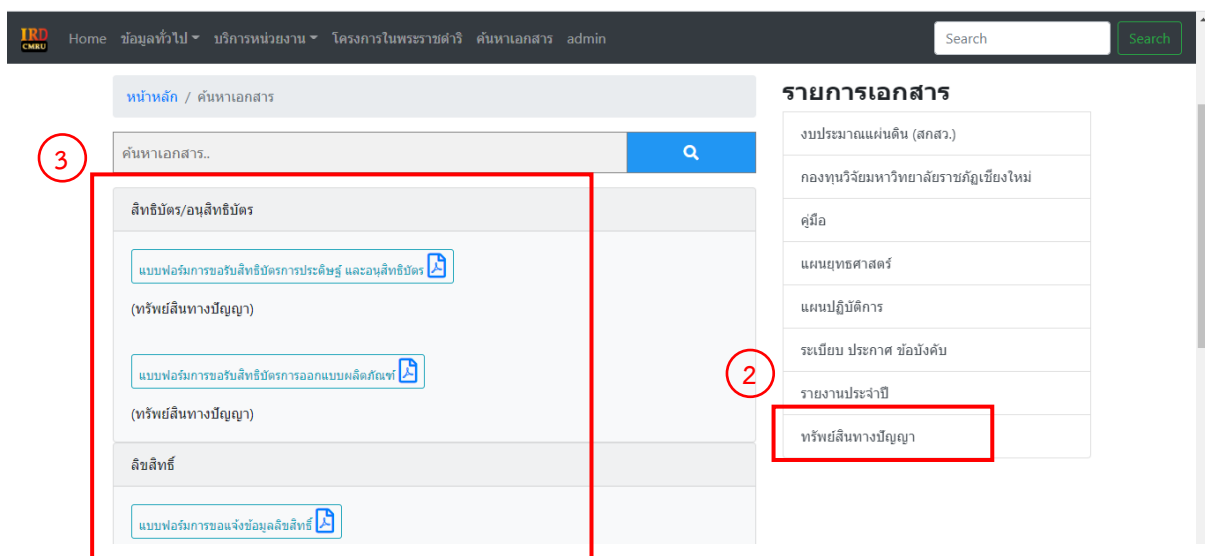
IRD CMRU Home ข้อมูลทั่วไป บริการหน่วยงาน โครงการในพระราชดำริ ค้นหาเอกสาร admin Search Search

หน้าหลัก / ค้นหาเอกสาร

ค้นหาเอกสาร..

3

สิทธิบัตร/อนุสิทธิบัตร

แบบฟอร์มการขอรับสิทธิบัตรการประดิษฐ์ และอนุสิทธิบัตร

(ทรัพย์สินทางปัญญา)

แบบฟอร์มการขอรับสิทธิบัตรการออกแบบผลิตภัณฑ์

(ทรัพย์สินทางปัญญา)

ลิขสิทธิ์

แบบฟอร์มการขอแจ้งข้อมูลลิขสิทธิ์

รายการเอกสาร

งบประมาณแผ่นดิน (สกสว.)

กองทุนวิจัยมหาวิทยาลัยราชภัฏเชียงใหม่

คู่มือ

แผนยุทธศาสตร์

แผนปฏิบัติการ

ระเบียบ ประกาศ ข้อบังคับ

2

รายงานประจำปี

ทรัพย์สินทางปัญญา